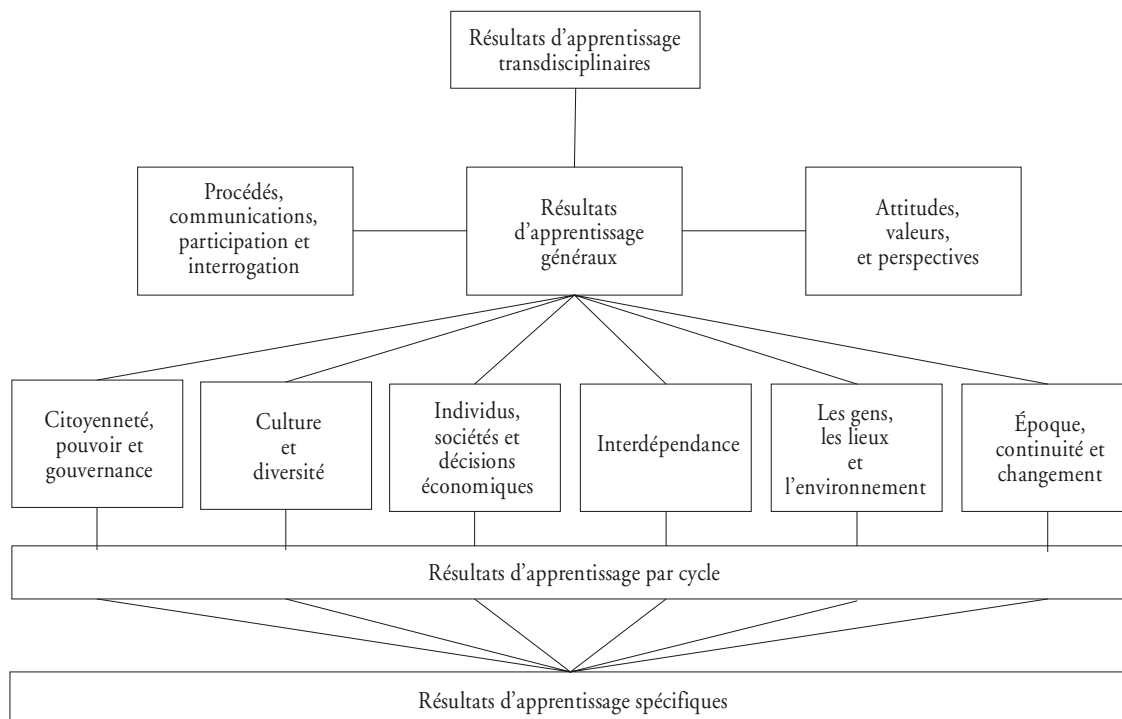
Résultats d'apprentissage transdisciplinaires

Procédés, communications, participation et interrogation

Résultats d'apprentissage généraux

Attitudes, valeurs, et perspectives

Citoyenneté, pouvoir et gouvernance

Culture et diversité

Individus, sociétés et décisions économiques

Interdépendance

Les gens, les lieux et l'environnement

Époque, continuité et changement

Résultats d'apprentissage par cycle

Résultats d'apprentissage spécifiques